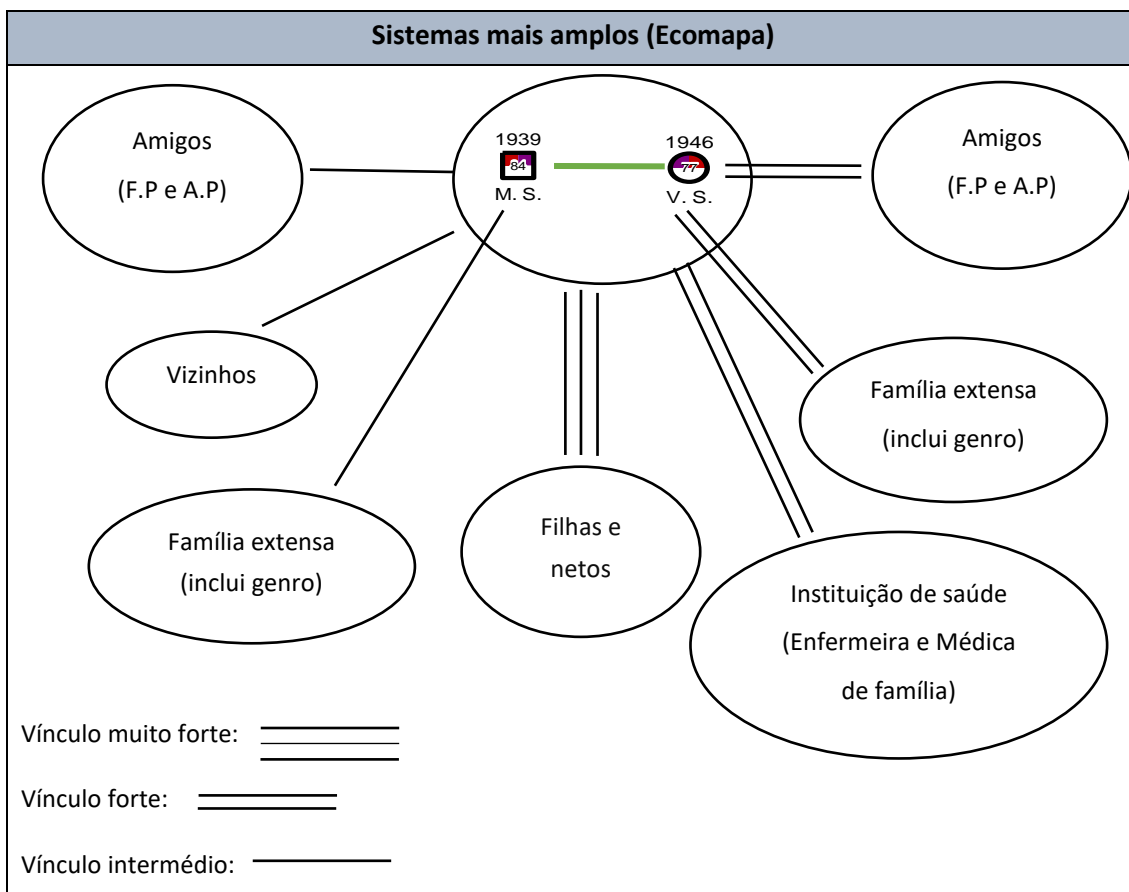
Sistemas mais amplos (Ecomapa)

Amigos
(F.P e A.P)

1939
84
M. S.

1946
77
V. S.

Amigos
(F.P e A.P)

Vizinhos

Família extensa
(inclui genro)

Família extensa
(inclui genro)

Filhas e
netos

Instituição de saúde
(Enfermeira e Médica
de família)

Vínculo muito forte:

Vínculo forte:

Vínculo intermédio: